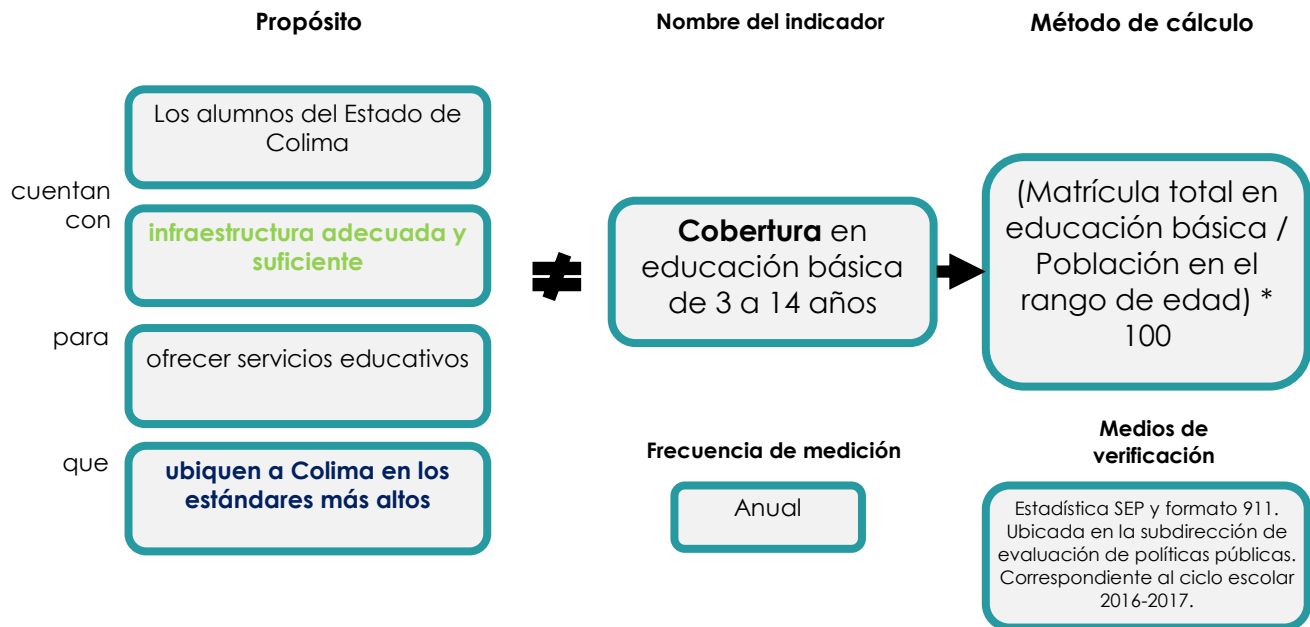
Propósito

Nombre del indicador

Método de cálculo

Los alumnos del Estado de Colima

cuentan con

infraestructura adecuada y suficiente

para

ofrecer servicios educativos

que

ubiquen a Colima en los estándares más altos

$\neq$

Cobertura en educación básica de 3 a 14 años

(Matrícula total en educación básica / Población en el rango de edad) * 100

Frecuencia de medición

Anual

Medios de verificación

Estadística SEP y formato 911. Ubicada en la subdirección de evaluación de políticas públicas. Correspondiente al ciclo escolar 2016-2017.